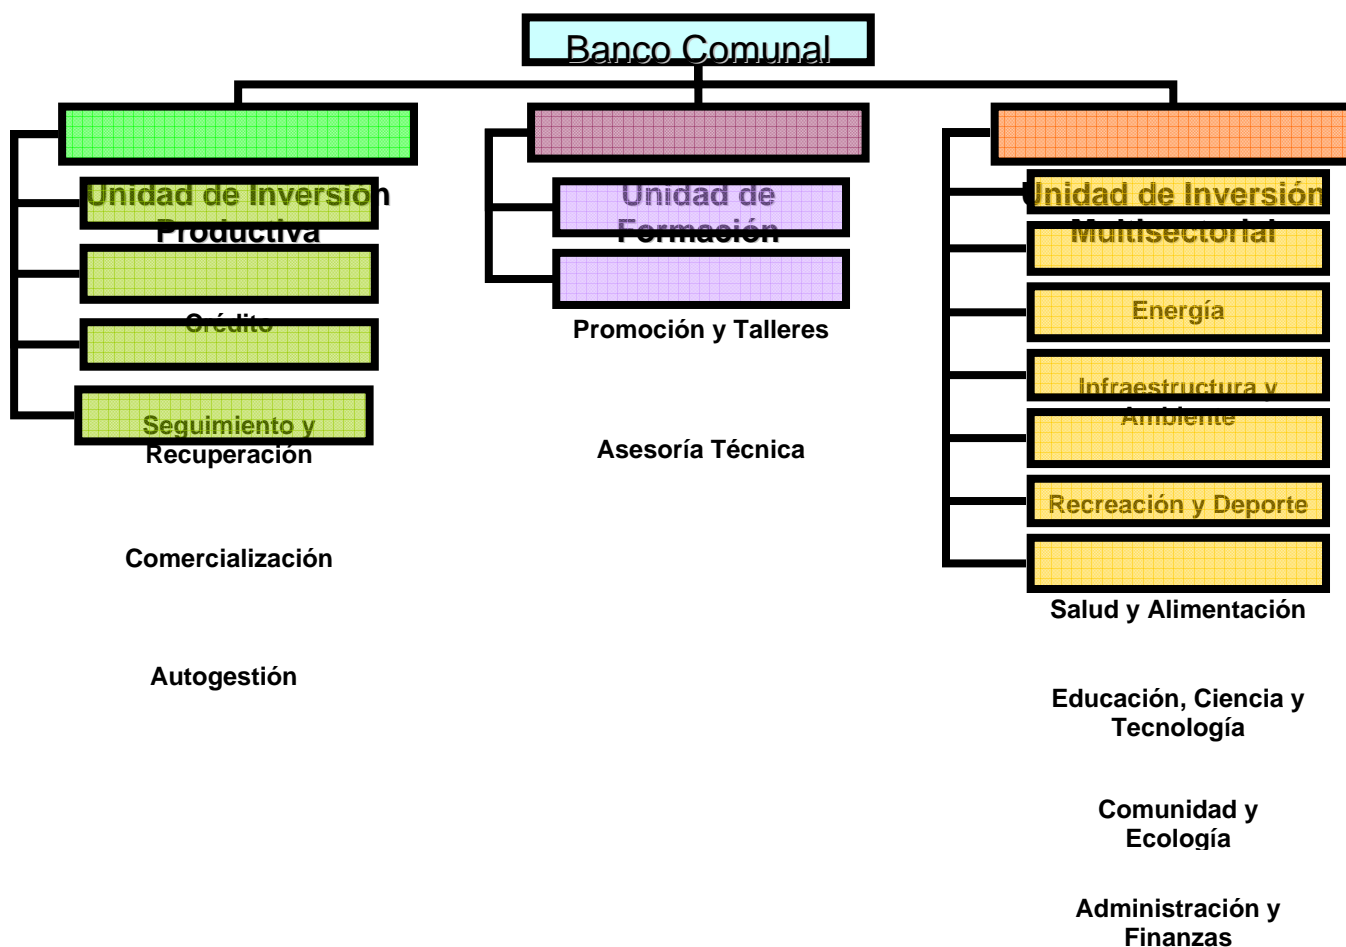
Banco Comunal

Unidad de Inversion Productiva

Crédito

Seguimiento y Recuperación

Comercialización

Autogestión

Unidad de Formación

Promoción y Talleres

Asesoría Técnica

Unidad de Inversión Multisectorial

Energía

Infraestructura y Ambiente

Recreación y Deporte

Salud y Alimentación

Educación, Ciencia y Tecnología

Comunidad y Ecología

Administración y Finanzas